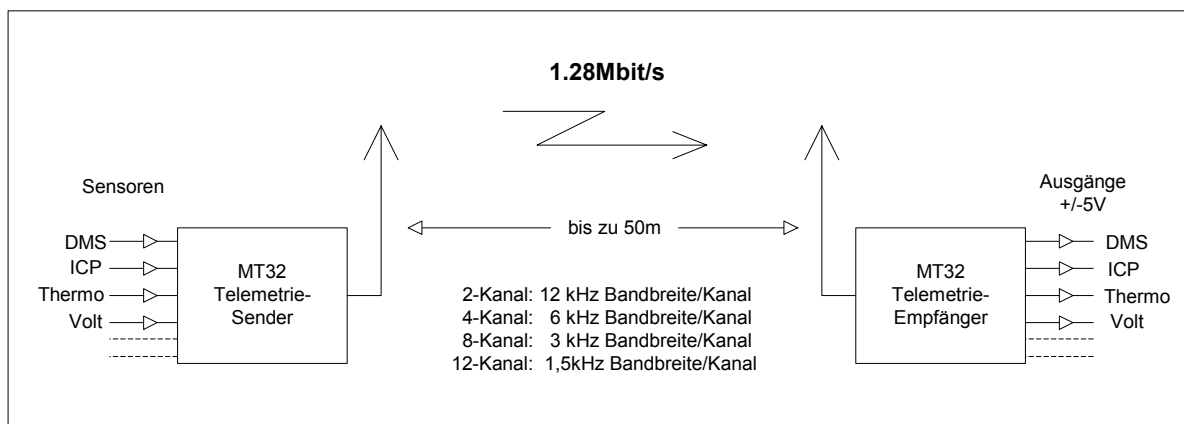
1.28Mbit/s

Sensoren

DMS
ICP
Thermo
Volt

MT32
Telemetrie-Sender

bis zu 50m

2-Kanal: 12 kHz Bandbreite/Kanal
4-Kanal: 6 kHz Bandbreite/Kanal
8-Kanal: 3 kHz Bandbreite/Kanal
12-Kanal: 1,5kHz Bandbreite/Kanal

MT32
Telemetrie-Empfänger

Ausgänge
+/-5V

DMS
ICP
Thermo
Volt